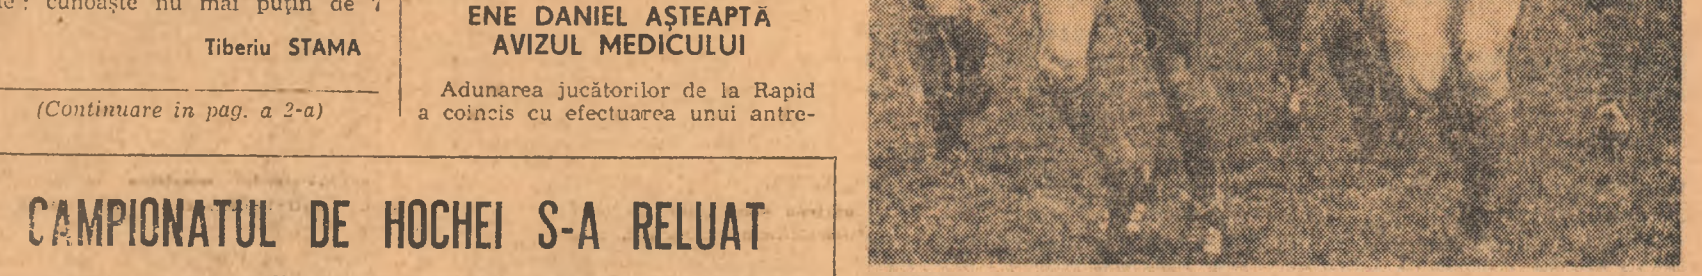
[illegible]e: cunoaște nu mai puțin de 7

Tiberiu STAMA

(Continuare în pag. a 2-a)

ENE DANIEL AȘTEAPTĂ AVIZUL MEDICULUI

Adunarea jucătorilor de la Rapid a coincis cu efectuarea unui antre-

CAMPIONATUL DE HOCHEI S-A RELUAT